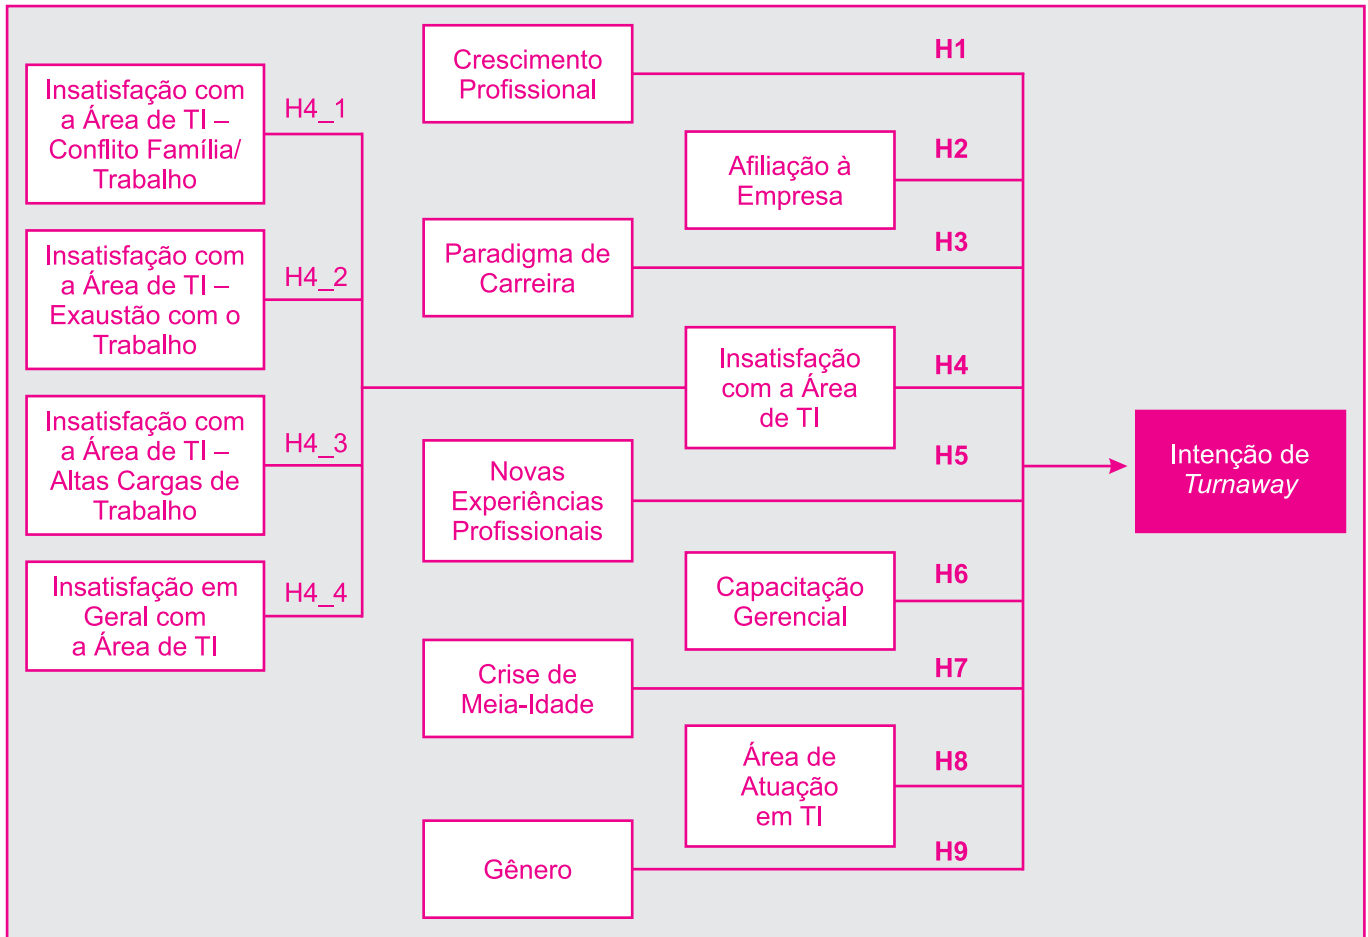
Insatisfação com a Área de TI – Conflito Família/ Trabalho

H4_1

Insatisfação com a Área de TI – Exaustão com o Trabalho

H4_2

Insatisfação com a Área de TI – Altas Cargas de Trabalho

H4_3

Insatisfação em Geral com a Área de TI

H4_4

Crescimento Profissional

H1

Afiliação à Empresa

H2

Paradigma de Carreira

H3

Insatisfação com a Área de TI

H4

Novas Experiências Profissionais

H5

Capacitação Gerencial

H6

Crise de Meia-Idade

H7

Área de Atuação em TI

H8

Gênero

H9

Intenção de *Turnaway*